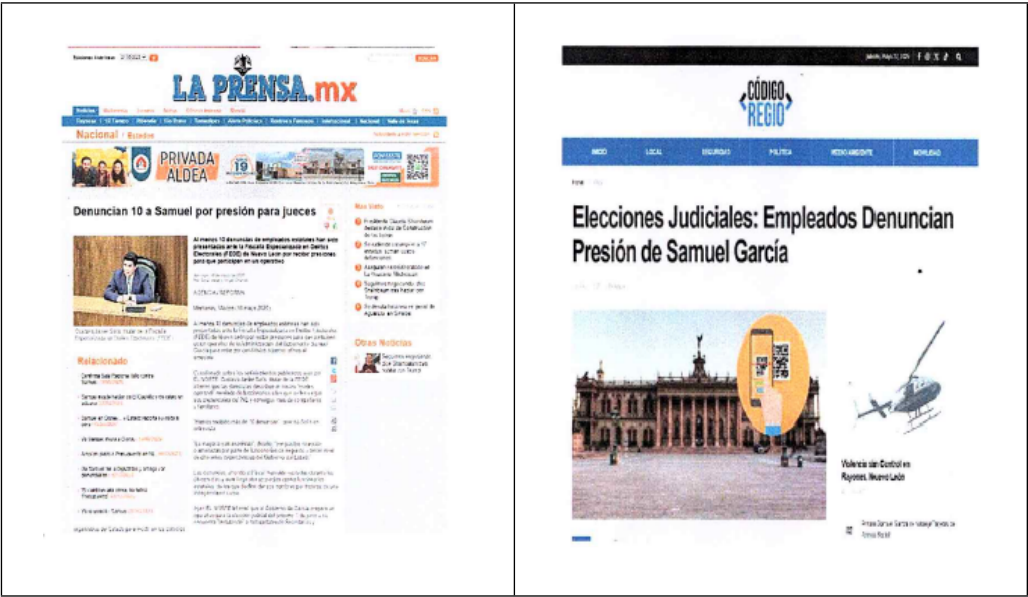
LA PRENSA.mx

Nacional / Estados

PRIVADA ALDEA

Denuncian 10 a Samuel por presión para jueces

Al menos 10 denuncias de empleados estatales han sido presentadas ante la Fiscalía Especializada en Delitos Electorales (FEDE) de Nuevo León por recibir presiones para que participen en un operativo

AGENCIA REFORMA

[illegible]

Relacionado

Otras Noticias

CÓDIGO REGIO

INICIO LOCAL SEGURIDAD POLÍTICA MEDIO AMBIENTE MOVILIDAD

Elecciones Judiciales: Empleados Denuncian Presión de Samuel García

Violencia sin Control en Rayones, Nuevo León